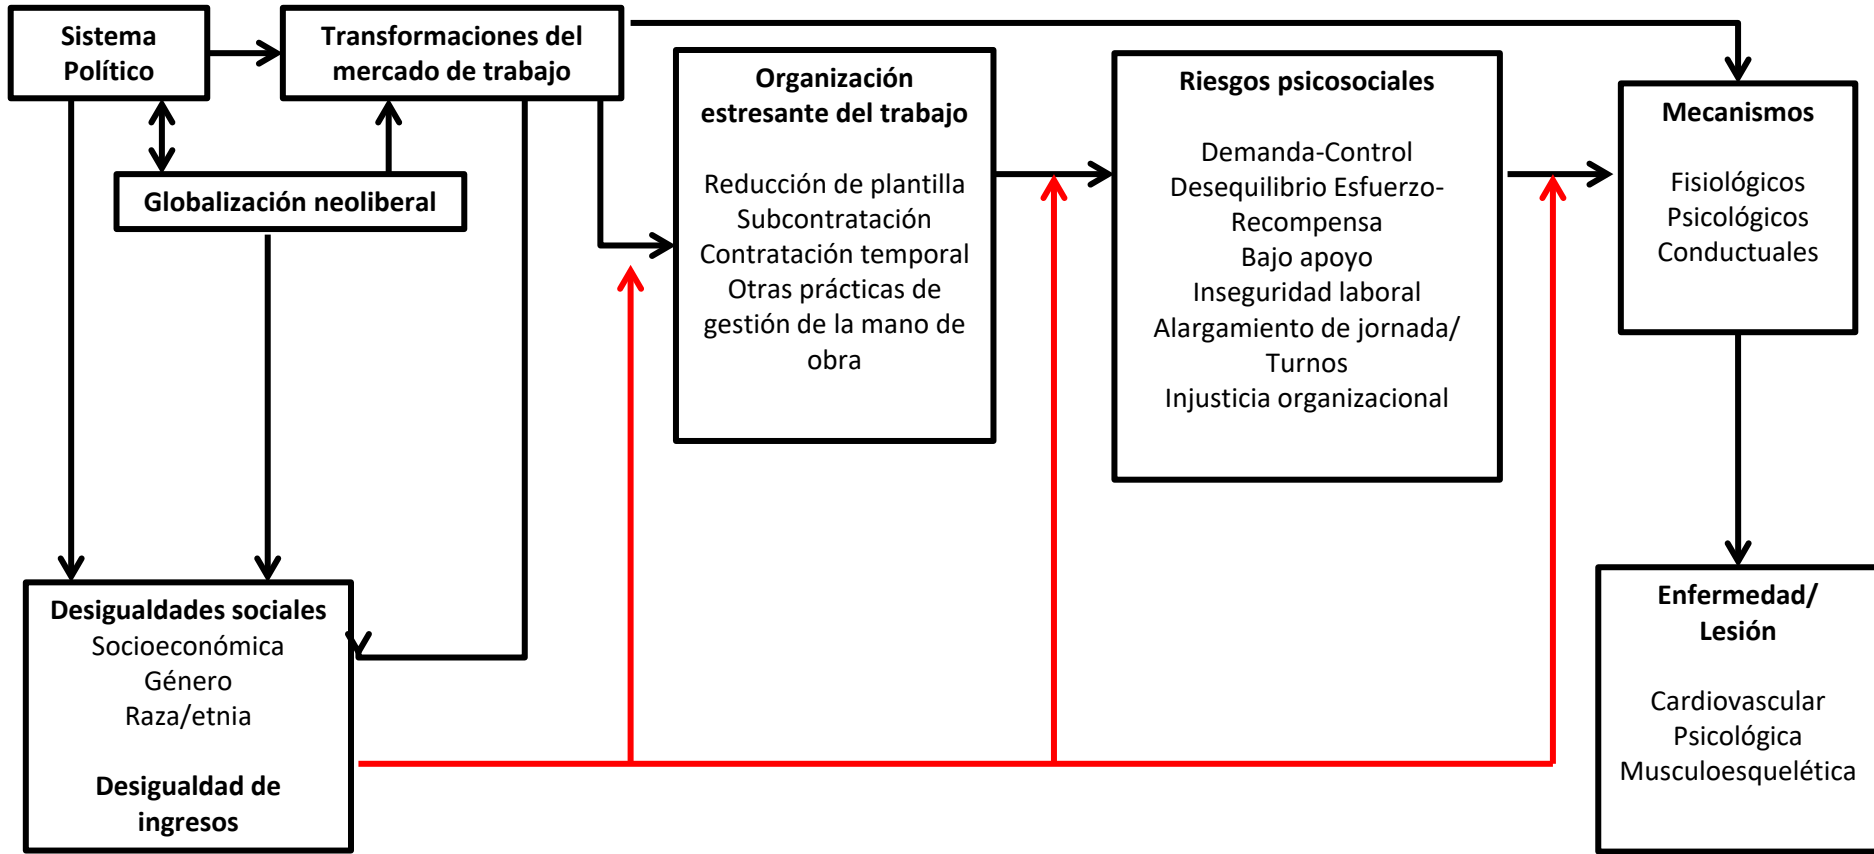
Sistema Político

Transformaciones del mercado de trabajo

Globalización neoliberal

Organización estresante del trabajo

Reducción de plantilla
Subcontratación
Contratación temporal
Otras prácticas de gestión de la mano de obra

Riesgos psicosociales

Demanda-Control
Desequilibrio Esfuerzo-Recompensa
Bajo apoyo
Inseguridad laboral
Alargamiento de jornada/ Turnos
Injusticia organizacional

Mecanismos

Fisiológicos
Psicológicos
Conductuales

Desigualdades sociales
Socioeconómica
Género
Raza/etnia

Desigualdad de ingresos

Enfermedad/ Lesión

Cardiovascular
Psicológica
Musculoesquelética